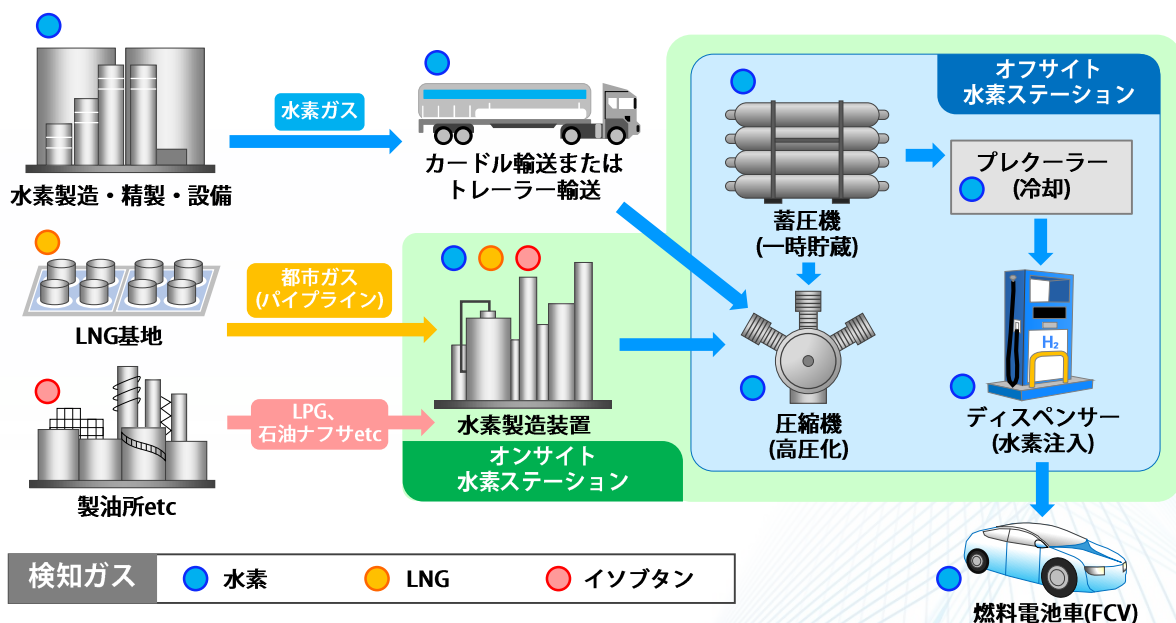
水素製造・精製・設備

水素ガス

カードル輸送または
トレーラー輸送

オフサイト
水素ステーション

蓄圧機
(一時貯蔵)

プレクーラー
(冷却)

LNG基地

都市ガス
(パイプライン)

製油所etc

LPG、
石油ナフサetc

水素製造装置

オンサイト
水素ステーション

圧縮機
(高圧化)

$H_2$

ディスペンサー
(水素注入)

燃料電池車(FCV)

検知ガス
水素
LNG
イソブタン